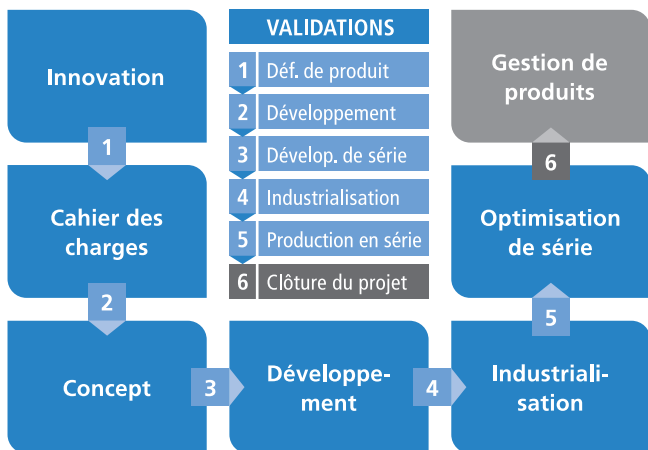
Innovation

1

Cahier des charges

2

Concept

3

Développement

4

Industrialisation

5

Optimisation de série

6

Gestion de produits

VALIDATIONS

1 Déf. de produit
2 Développement
3 Dévelop. de série
4 Industrialisation
5 Production en série
6 Clôture du projet